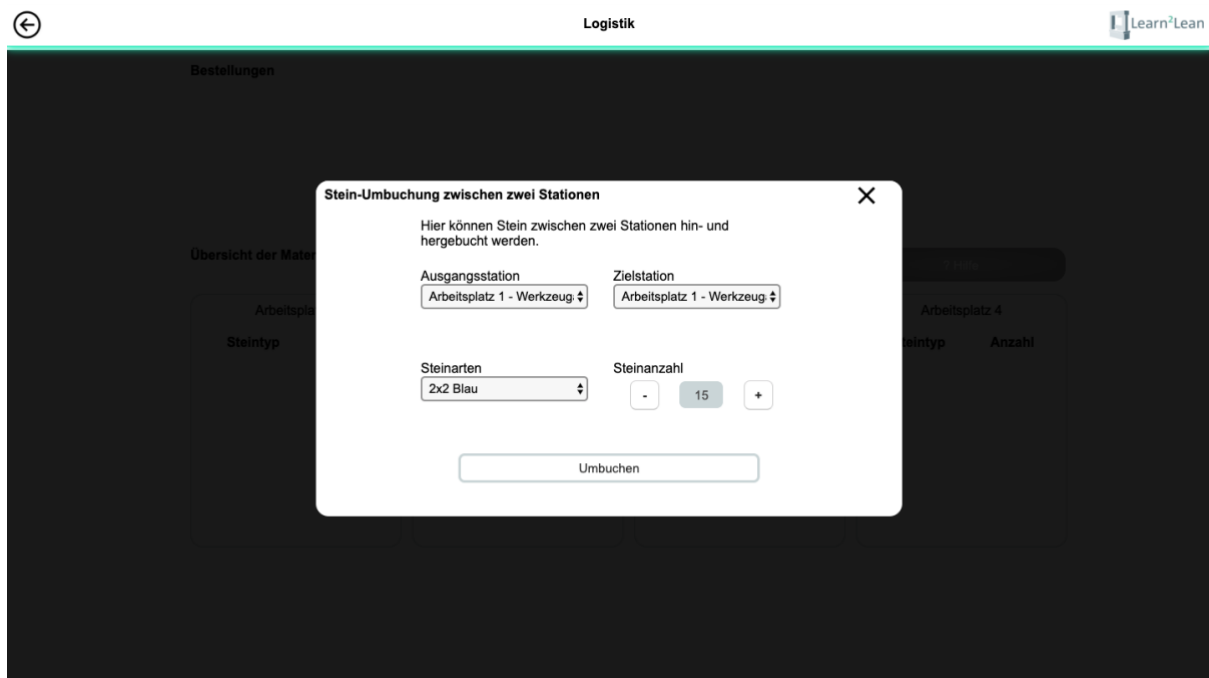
Logistik

Learn²Lean

Bestellungen

Übersicht der Mater

Arbeitspla

Steintyp

Arbeitsplatz 4

teintyp Anzahl

Stein-Umbuchung zwischen zwei Stationen

×

Hier können Stein zwischen zwei Stationen hin- und hergebucht werden.

Ausgangsstation
Arbeitsplatz 1 - Werkzeug

Zielstation
Arbeitsplatz 1 - Werkzeug

Steinarten
2x2 Blau

Steinanzahl
- 15 +

Umbuchen